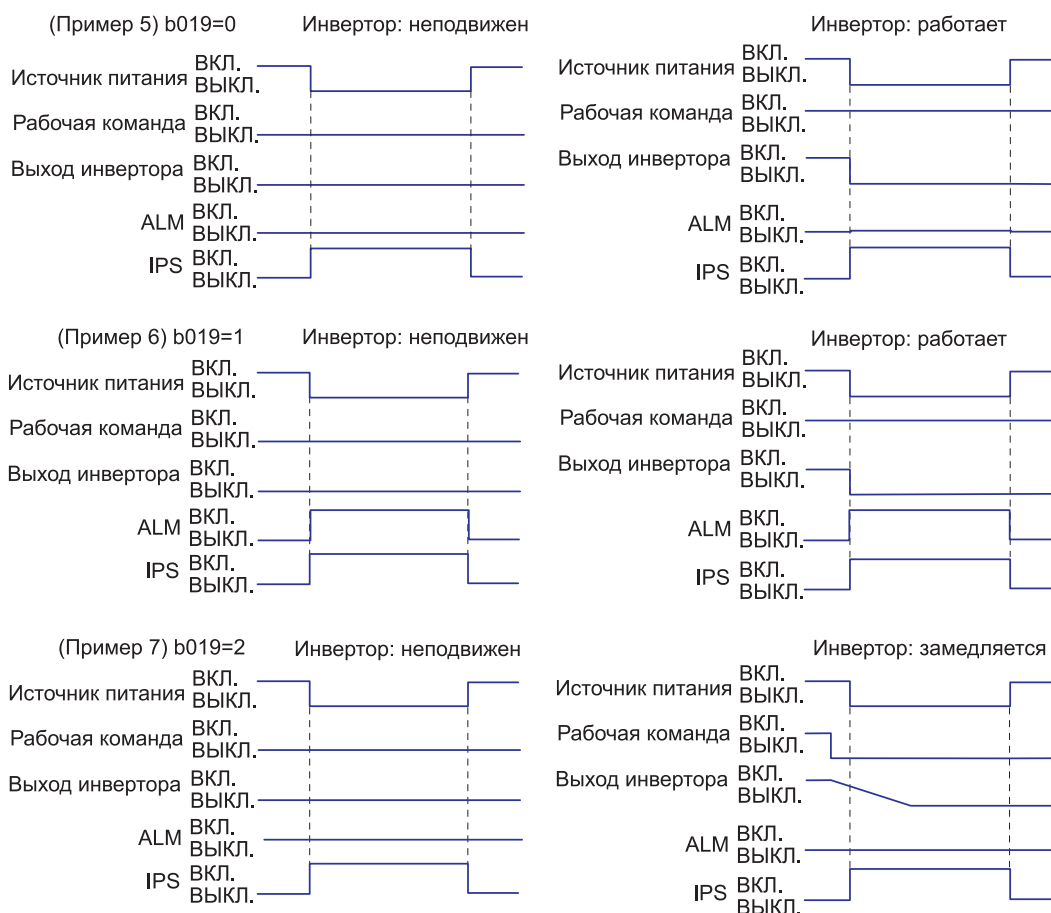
(Пример 5) b019=0

Инвертор: неподвижен

Источник питания ВКЛ. ВЫКЛ.
Рабочая команда ВКЛ. ВЫКЛ.
Выход инвертора ВКЛ. ВЫКЛ.
ALM ВКЛ. ВЫКЛ.
IPS ВКЛ. ВЫКЛ.

Инвертор: работает

Источник питания ВКЛ. ВЫКЛ.
Рабочая команда ВКЛ. ВЫКЛ.
Выход инвертора ВКЛ. ВЫКЛ.
ALM ВКЛ. ВЫКЛ.
IPS ВКЛ. ВЫКЛ.

(Пример 6) b019=1

Инвертор: неподвижен

Источник питания ВКЛ. ВЫКЛ.
Рабочая команда ВКЛ. ВЫКЛ.
Выход инвертора ВКЛ. ВЫКЛ.
ALM ВКЛ. ВЫКЛ.
IPS ВКЛ. ВЫКЛ.

Инвертор: работает

Источник питания ВКЛ. ВЫКЛ.
Рабочая команда ВКЛ. ВЫКЛ.
Выход инвертора ВКЛ. ВЫКЛ.
ALM ВКЛ. ВЫКЛ.
IPS ВКЛ. ВЫКЛ.

(Пример 7) b019=2

Инвертор: неподвижен

Источник питания ВКЛ. ВЫКЛ.
Рабочая команда ВКЛ. ВЫКЛ.
Выход инвертора ВКЛ. ВЫКЛ.
ALM ВКЛ. ВЫКЛ.
IPS ВКЛ. ВЫКЛ.

Инвертор: замедляется

Источник питания ВКЛ. ВЫКЛ.
Рабочая команда ВКЛ. ВЫКЛ.
Выход инвертора ВКЛ. ВЫКЛ.
ALM ВКЛ. ВЫКЛ.
IPS ВКЛ. ВЫКЛ.